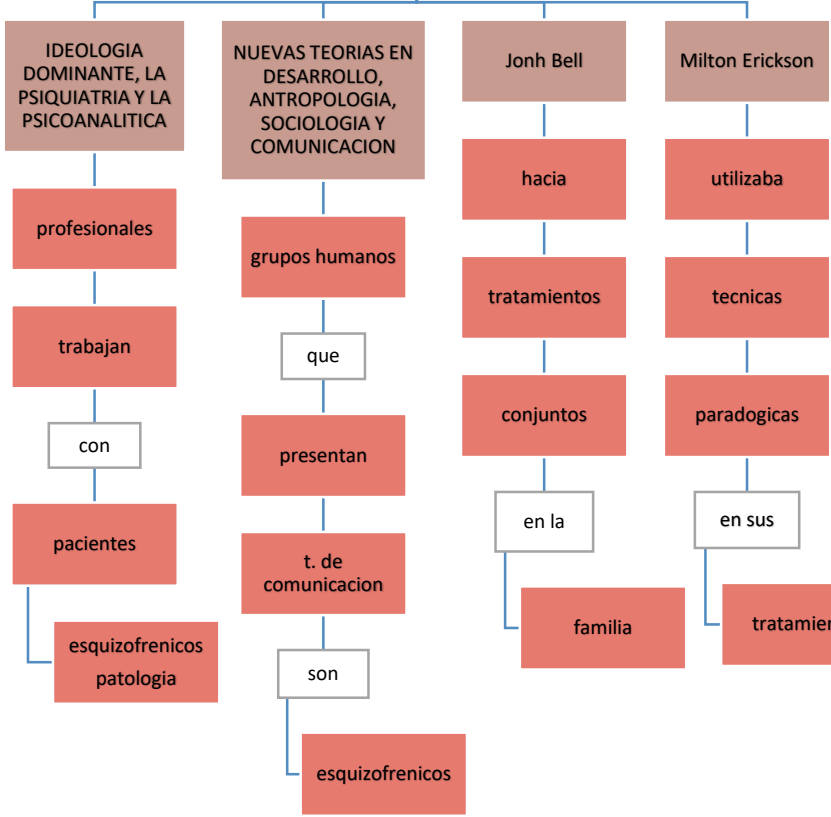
IDEOLOGIA DOMINANTE, LA PSIQUIATRIA Y LA PSICOANALITICA

profesionales

trabajan

con

pacientes

esquizofrenicos patologia

NUEVAS TEORIAS EN DESARROLLO, ANTROPOLOGIA, SOCIOLOGIA Y COMUNICACION

grupos humanos

que

presentan

t. de comunicacion

son

esquizofrenicos

Jonh Bell

hacia

tratamientos

conjuntos

en la

familia

Milton Erickson

utilizaba

tecnicas

paradogicas

en sus

tratamien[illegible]